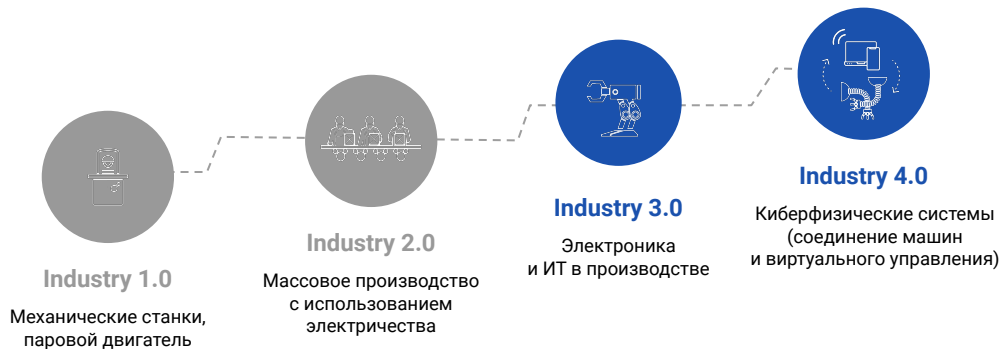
Industry 1.0

Механические станки, паровой двигатель

Industry 2.0

Массовое производство с использованием электричества

Industry 3.0

Электроника и ИТ в производстве

Industry 4.0

Киберфизические системы (соединение машин и виртуального управления)